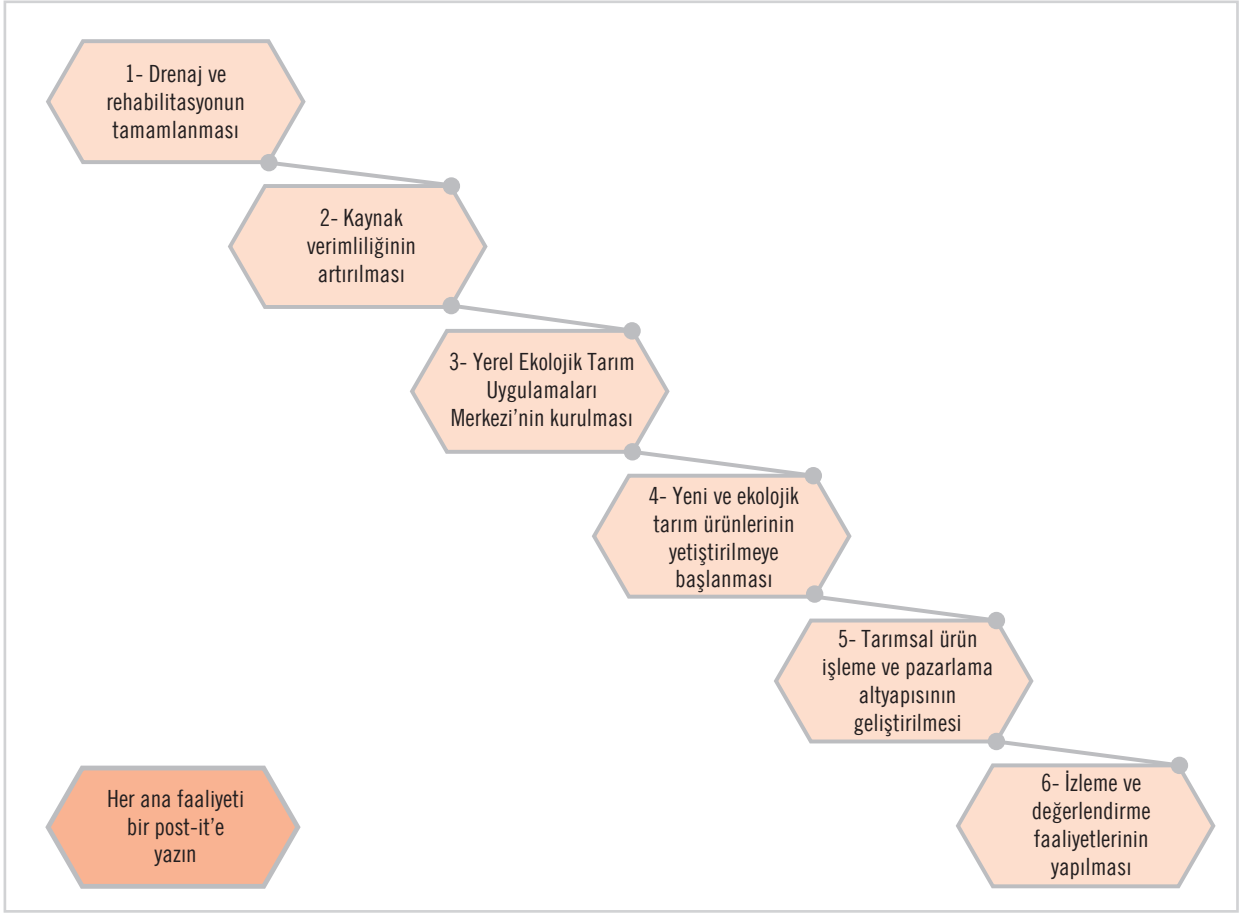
1- Drenaj ve rehabilitasyonun tamamlanması

2- Kaynak verimliliğinin artırılması

3- Yerel Ekolojik Tarım Uygulamaları Merkezi'nin kurulması

4- Yeni ve ekolojik tarım ürünlerinin yetiştirilmeye başlanması

5- Tarımsal ürün işleme ve pazarlama altyapısının geliştirilmesi

6- İzleme ve değerlendirme faaliyetlerinin yapılması

Her ana faaliyeti bir post-it'e yazın